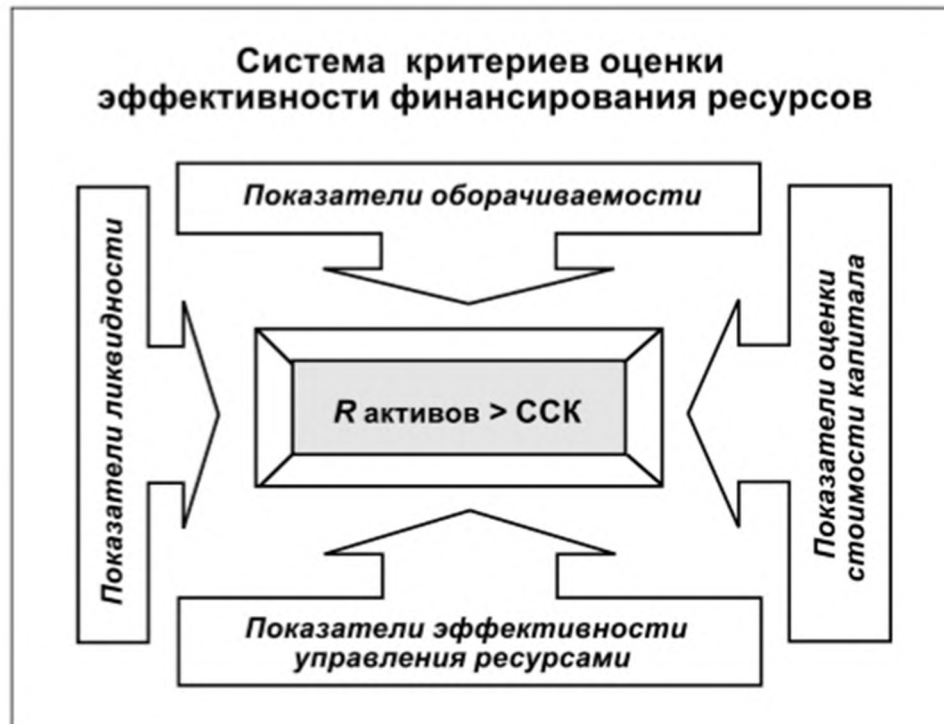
Система критериев оценки эффективности финансирования ресурсов

Показатели оборачиваемости

Показатели ликвидности

R активов > ССК

Показатели оценки стоимости капитала

Показатели эффективности управления ресурсами